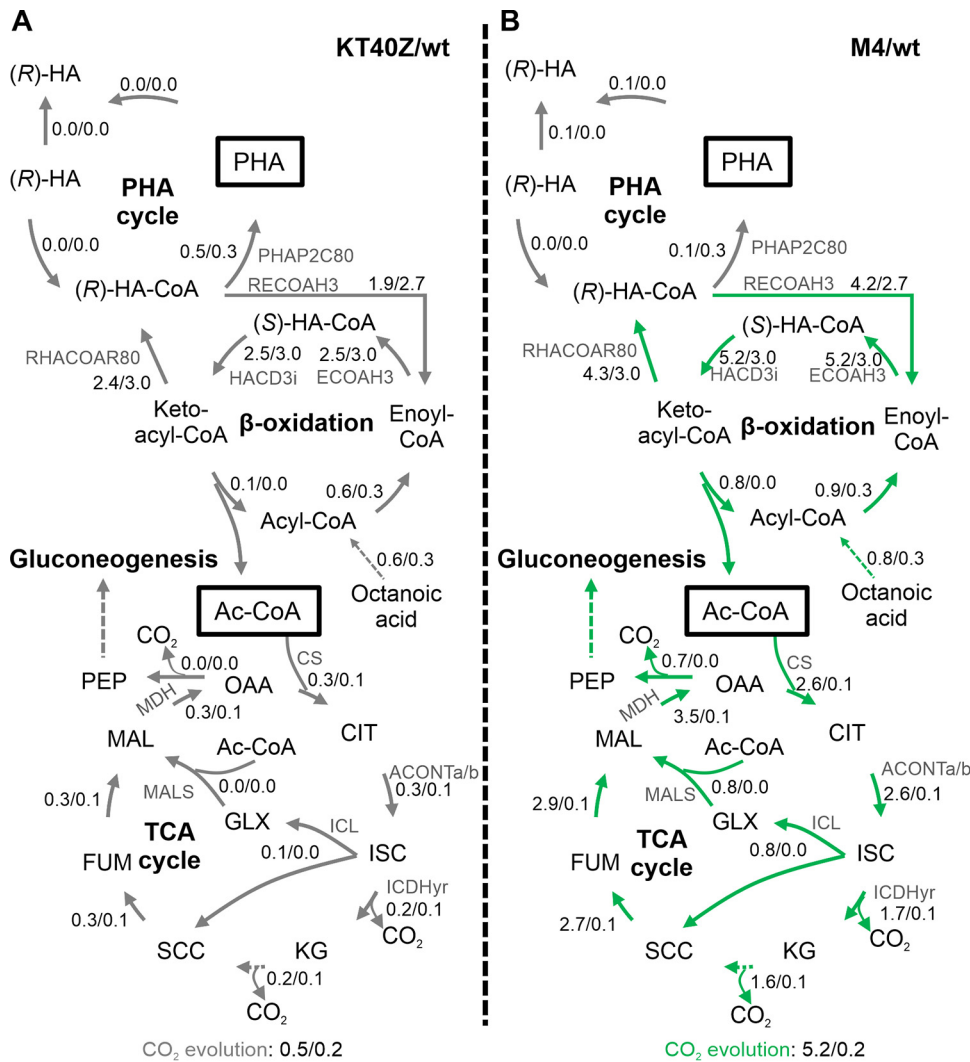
A

KT40Z/wt

(*R*)-HA

0.0/0.0

0.0/0.0

(*R*)-HA

PHA

PHA cycle

0.0/0.0

0.5/0.3

PHAP2C80

(*R*)-HA-CoA

RECOAH3

1.9/2.7

(*S*)-HA-CoA

RHACOAR80

2.4/3.0

2.5/3.0

HACD3i

2.5/3.0

ECOAH3

Keto-acyl-CoA

β-oxidation

Enoyl-CoA

0.1/0.0

0.6/0.3

Acyl-CoA

Gluconeogenesis

0.6/0.3

Octanoic acid

Ac-CoA

$CO_2$

0.0/0.0

CS

0.3/0.1

PEP

OAA

MDH

0.3/0.1

CIT

MAL

Ac-CoA

ACONTa/b

0.3/0.1

MALS

0.0/0.0

0.3/0.1

GLX

ICL

TCA cycle

FUM

0.1/0.0

ISC

ICDHyr

0.2/0.1

0.3/0.1

$CO_2$

SCC

KG

0.2/0.1

$CO_2$

$CO_2$ evolution: 0.5/0.2

B

M4/wt

(*R*)-HA

0.1/0.0

0.1/0.0

(*R*)-HA

PHA

PHA cycle

0.0/0.0

0.1/0.3

PHAP2C80

(*R*)-HA-CoA

RECOAH3

4.2/2.7

(*S*)-HA-CoA

RHACOAR80

4.3/3.0

5.2/3.0

HACD3i

5.2/3.0

ECOAH3

Keto-acyl-CoA

β-oxidation

Enoyl-CoA

0.8/0.0

0.9/0.3

Acyl-CoA

Gluconeogenesis

0.8/0.3

Octanoic acid

Ac-CoA

$CO_2$

0.7/0.0

CS

2.6/0.1

PEP

OAA

MDH

3.5/0.1

CIT

MAL

Ac-CoA

ACONTa/b

2.6/0.1

MALS

0.8/0.0

2.9/0.1

GLX

ICL

TCA cycle

FUM

0.8/0.0

ISC

ICDHyr

1.7/0.1

2.7/0.1

$CO_2$

SCC

KG

1.6/0.1

$CO_2$

$CO_2$ evolution: 5.2/0.2